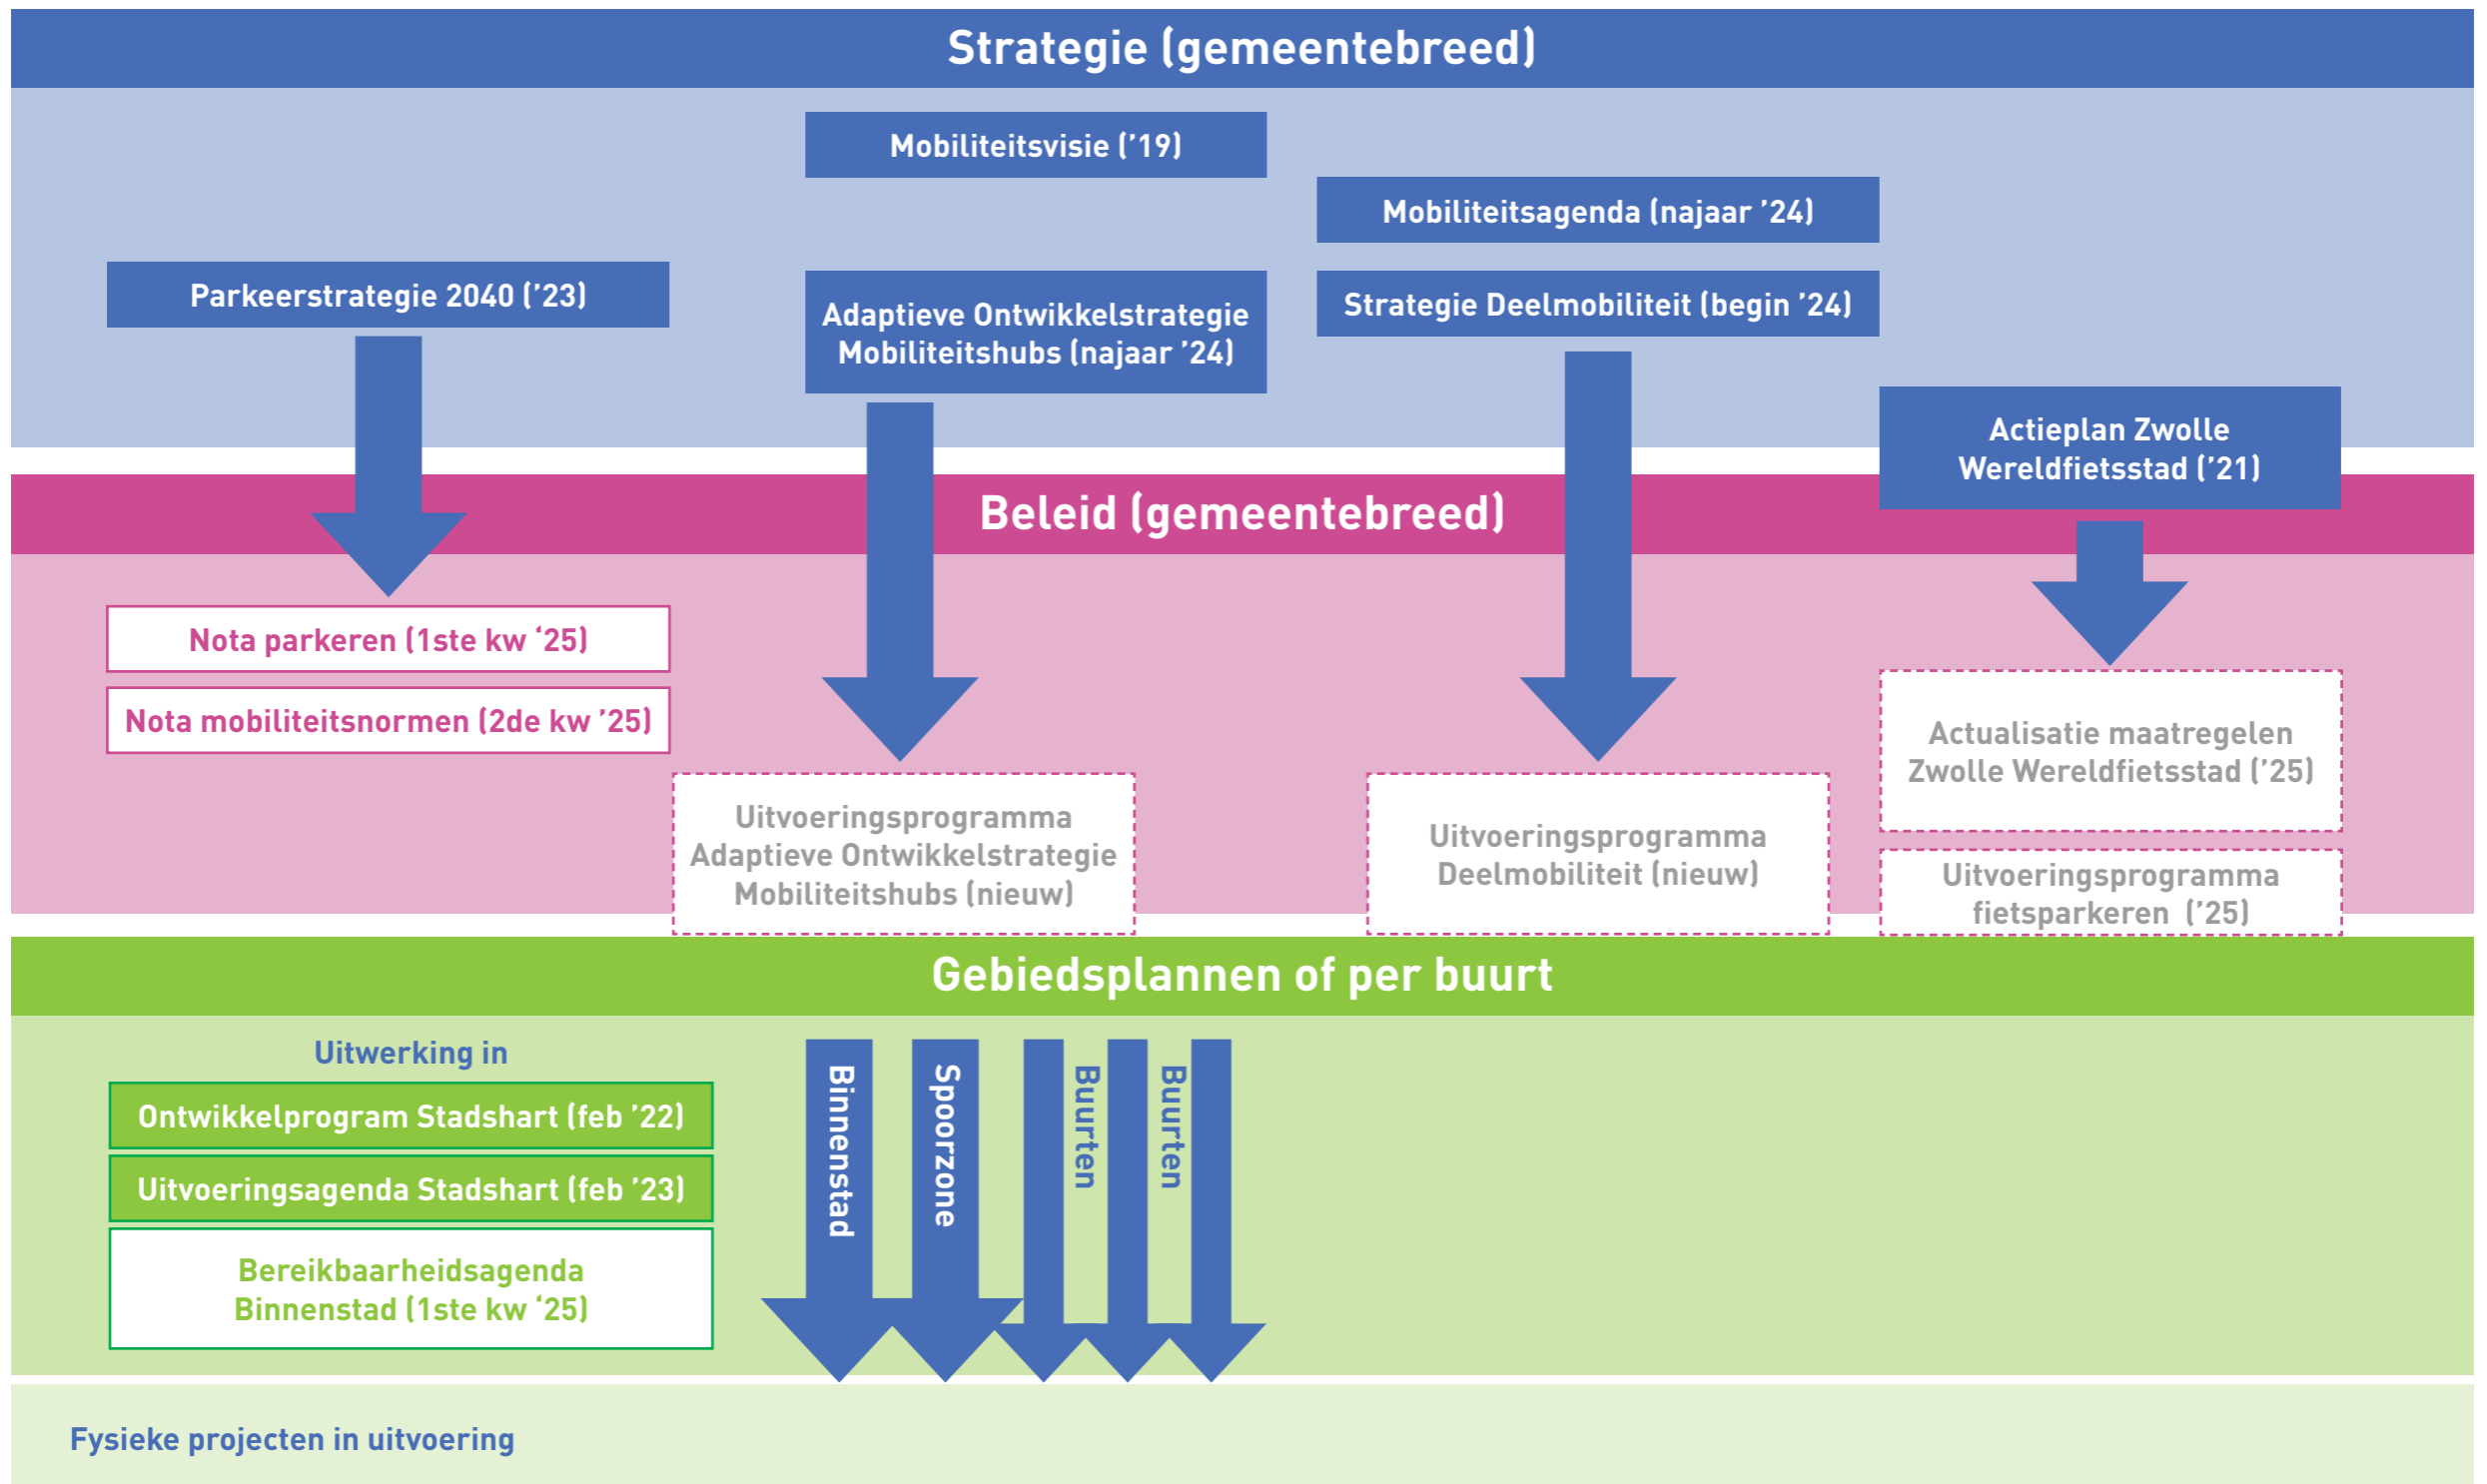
Strategie (gemeentebreed)

Mobiliteitsvisie ('19)

Mobiliteitsagenda (najaar '24)

Parkeerstrategie 2040 ('23)

Adaptieve Ontwikkelstrategie Mobiliteitshubs (najaar '24)

Strategie Deelmobiliteit (begin '24)

Actieplan Zwolle Wereldfietsstad ('21)

Beleid (gemeentebreed)

Nota parkeren (1ste kw '25)

Nota mobiliteitsnormen (2de kw '25)

Actualisatie maatregelen Zwolle Wereldfietsstad ('25)

Uitvoeringsprogramma Adaptieve Ontwikkelstrategie Mobiliteitshubs (nieuw)

Uitvoeringsprogramma Deelmobiliteit (nieuw)

Uitvoeringsprogramma fietsparkeren ('25)

Gebiedsplannen of per buurt

Uitwerking in

Ontwikkelprogram Stadshart (feb '22)

Uitvoeringsagenda Stadshart (feb '23)

Bereikbaarheidsagenda Binnenstad (1ste kw '25)

Binnenstad

Spoorzone

Buurten

Buurten

Fysieke projecten in uitvoering